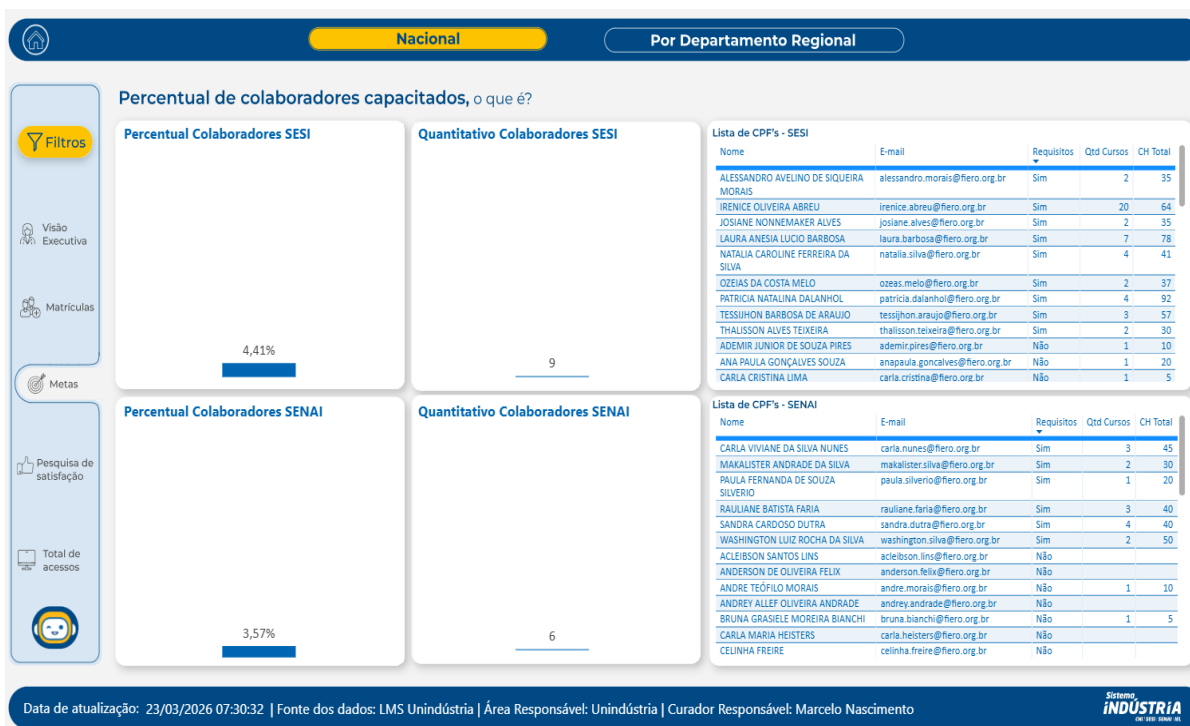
Nacional

Por Departamento Regional

Filtros

Visão Executiva

Matrículas

Metas

Pesquisa de satisfação

Total de acessos

Percentual de colaboradores capacitados, o que é?

Percentual Colaboradores SESI

4,41%

Quantitativo Colaboradores SESI

9

Lista de CPF's - SESI

| Nome | E-mail | Requisitos | Qtd Cursos | CH Total |
|---|---|---|---|---|
| ALESSANDRO AVELINO DE SIQUEIRA MORAIS | alessandro.morais@fiero.org.br | Sim | 2 | 35 |
| IRENICE OLIVEIRA ABREU | irenice.abreu@fiero.org.br | Sim | 20 | 64 |
| JOSIANE NONNEMAKER ALVES | josiane.alves@fiero.org.br | Sim | 2 | 35 |
| LAURA ANESIA LUCIO BARBOSA | laura.barbosa@fiero.org.br | Sim | 7 | 78 |
| NATALIA CAROLINE FERREIRA DA SILVA | natalia.silva@fiero.org.br | Sim | 4 | 41 |
| OZEIAS DA COSTA MELO | ozeas.melo@fiero.org.br | Sim | 2 | 37 |
| PATRICIA NATALINA DALANHOL | patricia.dalanhol@fiero.org.br | Sim | 4 | 92 |
| TESSIJHON BARBOSA DE ARAUJO | tessijhon.araujo@fiero.org.br | Sim | 3 | 57 |
| THALISSON ALVES TEIXEIRA | thalisson.teixeira@fiero.org.br | Sim | 2 | 30 |
| ADEMIR JUNIOR DE SOUZA PIRES | ademir.pires@fiero.org.br | Não | 1 | 10 |
| ANA PAULA GONÇALVES SOUZA | anapaula.goncalves@fiero.org.br | Não | 1 | 20 |
| CARLA CRISTINA LIMA | carla.cristina@fiero.org.br | Não | 1 | 5 |

Percentual Colaboradores SENAI

3,57%

Quantitativo Colaboradores SENAI

6

Lista de CPF's - SENAI

| Nome | E-mail | Requisitos | Qtd Cursos | CH Total |
|---|---|---|---|---|
| CARLA VIVIANE DA SILVA NUNES | carla.nunes@fiero.org.br | Sim | 3 | 45 |
| MAKALISTER ANDRADE DA SILVA | makalister.silva@fiero.org.br | Sim | 2 | 30 |
| PAULA FERNANDA DE SOUZA SILVERIO | paula.silverio@fiero.org.br | Sim | 1 | 20 |
| RAULIANE BATISTA FARIA | rauliane.faria@fiero.org.br | Sim | 3 | 40 |
| SANDRA CARDOSO DUTRA | sandra.dutra@fiero.org.br | Sim | 4 | 40 |
| WASHINGTON LUIZ ROCHA DA SILVA | washington.silva@fiero.org.br | Sim | 2 | 50 |
| ACLEIBSON SANTOS LINS | acleibson.lins@fiero.org.br | Não | | |
| ANDERSON DE OLIVEIRA FELIX | anderson.felix@fiero.org.br | Não | | |
| ANDRE TEÓFILO MORAIS | andre.morais@fiero.org.br | Não | 1 | 10 |
| ANDREY ALLEF OLIVEIRA ANDRADE | andrey.andrade@fiero.org.br | Não | | |
| BRUNA GRASIELE MOREIRA BIANCHI | bruna.bianchi@fiero.org.br | Não | 1 | 5 |
| CARLA MARIA HEISTERS | carla.heisters@fiero.org.br | Não | | |
| CELINHA FREIRE | celinha.freire@fiero.org.br | Não | | |

Data de atualização: 23/03/2026 07:30:32 | Fonte dos dados: LMS Unindústria | Área Responsável: Unindústria | Curador Responsável: Marcelo Nascimento

Sistema INDÚSTRIA CNI SESI SENAI IEL